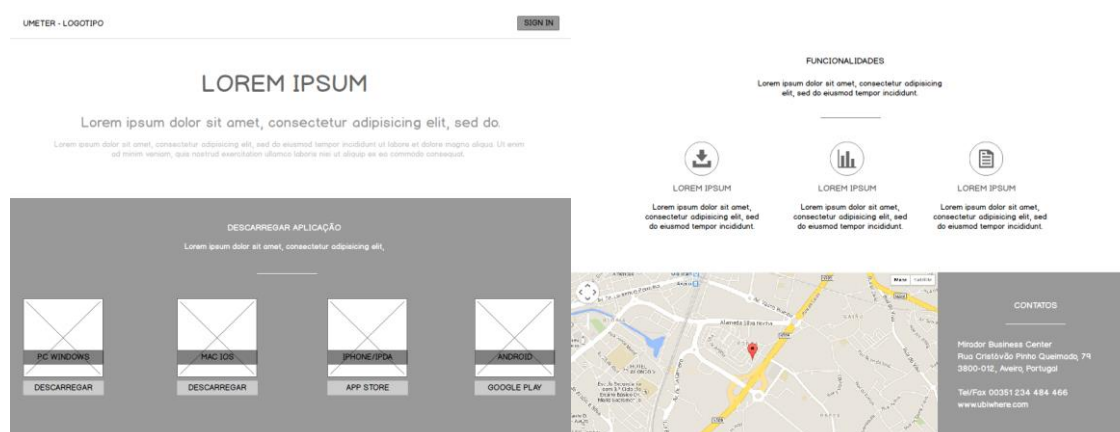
UMETER - LOGOTIPO

SIGN IN

LOREM IPSUM

Lorem ipsum dolor sit amet, consectetur adipisicing elit, sed do.

Lorem ipsum dolor sit amet, consectetur adipisicing elit, sed do eiusmod tempor incididunt ut labore et dolore magna aliqua. Ut enim ad minim veniam, quis nostrud exercitation ullamco laboris nisi ut aliquip ex ea commodo consequat.

DESCARREGAR APLICAÇÃO

Lorem ipsum dolor sit amet, consectetur adipisicing elit,

PC WINDOWS

DESCARREGAR

MAC IOS

DESCARREGAR

IPHONE/IPDA

APP STORE

ANDROID

GOOGLE PLAY

FUNCIONALIDADES

Lorem ipsum dolor sit amet, consectetur adipisicing elit, sed do eiusmod tempor incididunt.

LOREM IPSUM

Lorem ipsum dolor sit amet, consectetur adipisicing elit, sed do eiusmod tempor incididunt.

LOREM IPSUM

Lorem ipsum dolor sit amet, consectetur adipisicing elit, sed do eiusmod tempor incididunt.

LOREM IPSUM

Lorem ipsum dolor sit amet, consectetur adipisicing elit, sed do eiusmod tempor incididunt.

Mapa Satélite

Alameda Silva Rocha

CONTATOS

Mirador Business Center
Rua Cristóvão Pinho Queimado, 79
3800-012, Aveiro, Portugal

Tel/Fax 00351 234 484 466
www.ubiwhere.com